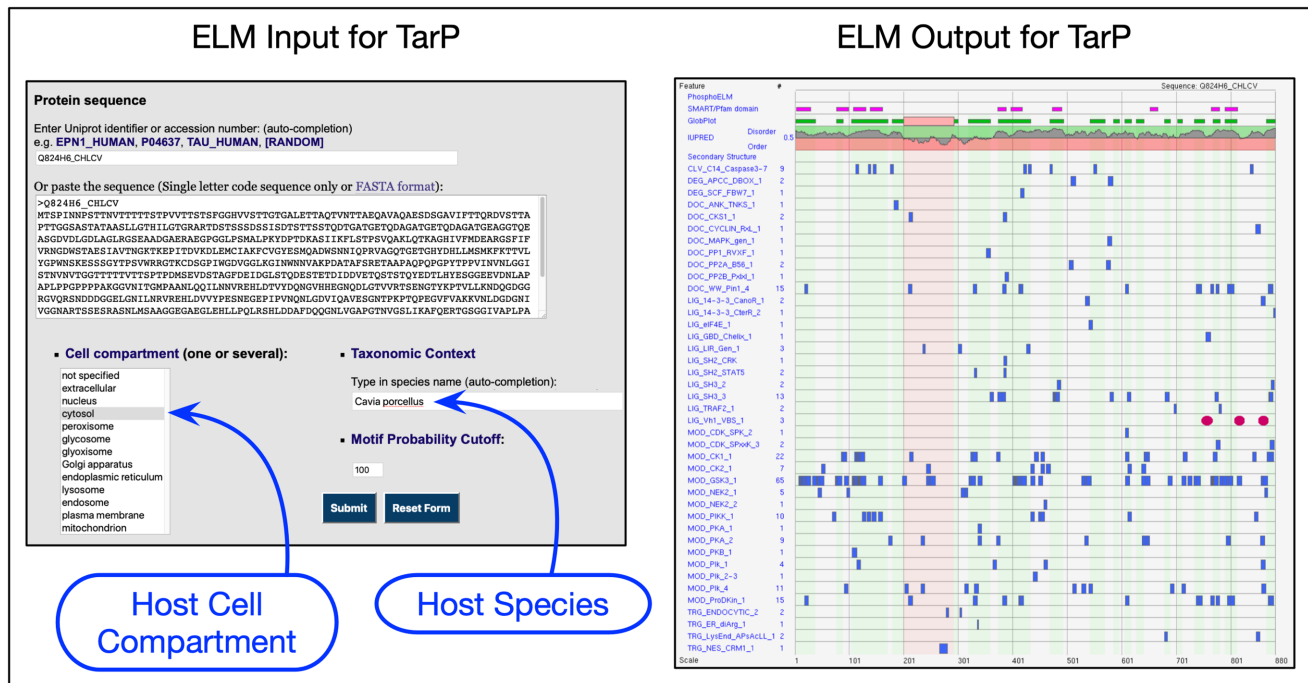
ELM Input for TarP

Protein sequence

Enter Uniprot identifier or accession number: (auto-completion)
e.g. EPN1_HUMAN, P04637, TAU_HUMAN, [RANDOM]

Q824H6_CHLCV

Or paste the sequence (Single letter code sequence only or FASTA format):

>Q824H6_CHLCV
MTSPINNPSTTNVTTTTTSTPVVTTSTSFGGHVVSTTGTGALETTAQTVNTTAEQAVAQAESDSGAVIFTTQRDVSTTA
PTTGGSASTATAASLLTGHTILGTGRARTDSTSSSDSSISDTSTTSSTQDTGATGETQDAGATGETQDAGATGETQE
ASGDVDLGDLAGLRGSEAADGAERAEGPGGLPSMALPKYDPTDKASIIKFLSTPSVQAKLQTKAGHIVFMDEARGSFIF
VRNGDWSTAESIAVTNGKTKEPITDVKDLEMCIAKFCVGYESMQADWSNNIQPRVAGQTGETGHYDHLLMSMKFKTTVL
YGPWNSKESSSGYTPSVWRRGTKCDSGPIWGDVGGLKGINWNNVAKPDATAFSRETAAPAQPQPGPYTPVINVNLGGI
STNVNVTGGTTTTTVTSPTPDMSEVDSTAGFDEIDGLSTQDESTETDIDDVETQSTSTQYEDTLHYESGGEEVDNLAP
APLPPGPPPPAKGGVNITGMPAANLQQILNNVREHLDTVYDQNGVHHEGNQDLGTVVRTSENGTYKPTVLLKNDQGDGG
RGVQRSNDDDGGELGNILNRVREHLDVVYPESNEGEPIPVNQNLGDVIQAVESGNTPKPTQPEGVFVAKKVNLDGDGNI
VGGNARTSSESRASNLMSAAGGEGAEGLEHLLPQLRSHLDDAFDQQGNLVGAPGTNVGSLIKAFQERTGSGGIVAPLPA

Cell compartment (one or several):

not specified
extracellular
nucleus
cytosol
peroxisome
glycosome
glyoxisome
Golgi apparatus
endoplasmic reticulum
lysosome
endosome
plasma membrane
mitochondrion

Taxonomic Context

Type in species name (auto-completion):

Cavia porcellus

Motif Probability Cutoff:

100

Submit   Reset Form

Host Cell Compartment

Host Species

ELM Output for TarP

Feature   #   Sequence: Q824H6_CHLCV
PhosphoELM
SMART/Pfam domain
GlobPlot
IUPRED   Disorder   0.5   Order
Secondary Structure
CLV_C14_Caspase3-7   9
DEG_APCC_DBOX_1   2
DEG_SCF_FBW7_1   1
DOC_ANK_TNKS_1   1
DOC_CKS1_1   2
DOC_CYCLIN_RxL_1   1
DOC_MAPK_gen_1   1
DOC_PP1_RVXF_1   1
DOC_PP2A_B56_1   2
DOC_PP2B_PxIxI_1   1
DOC_WW_Pin1_4   15
LIG_14-3-3_CanoR_1   2
LIG_14-3-3_CterR_2   1
LIG_eIF4E_1   1
LIG_GBD_Chelix_1   1
LIG_LIR_Gen_1   3
LIG_SH2_CRK   1
LIG_SH2_STAT5   2
LIG_SH3_2   2
LIG_SH3_3   13
LIG_TRAF2_1   2
LIG_Vh1_VBS_1   3
MOD_CDK_SPK_2   1
MOD_CDK_SPxxK_3   2
MOD_CK1_1   22
MOD_CK2_1   7
MOD_GSK3_1   65
MOD_NEK2_1   5
MOD_NEK2_2   1
MOD_PIKK_1   10
MOD_PKA_1   1
MOD_PKA_2   9
MOD_PKB_1   1
MOD_Plk_1   4
MOD_Plk_2-3   1
MOD_Plk_4   11
MOD_ProDKin_1   15
TRG_ENDOCYTIC_2   2
TRG_ER_diArg_1   1
TRG_LysEnd_APsAcLL_1   2
TRG_NES_CRM1_1   1
Scale   1   101   201   301   401   501   601   701   801   880